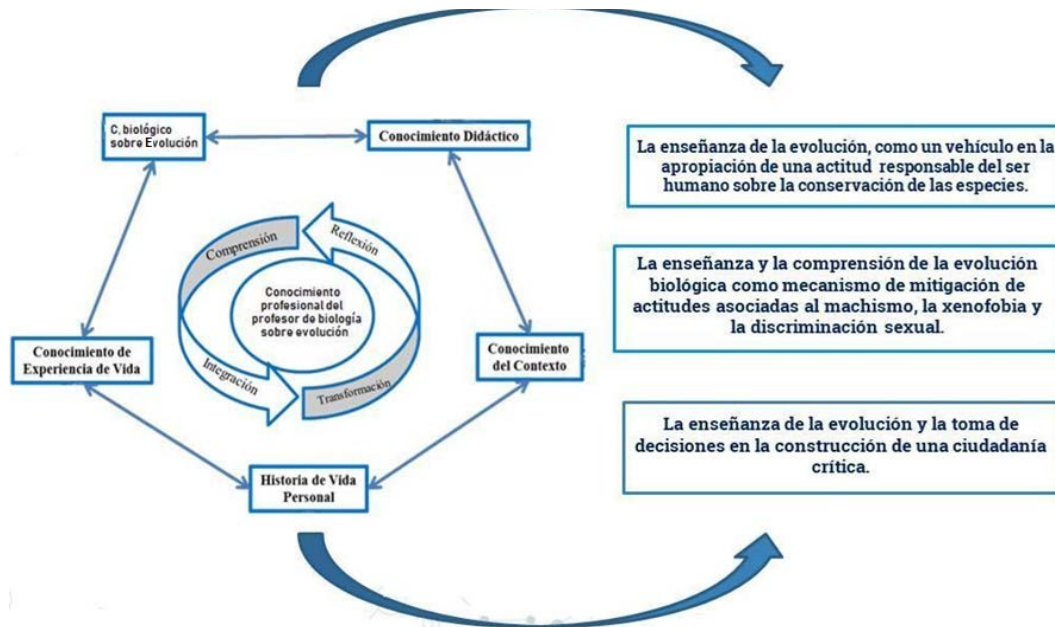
C. biológico sobre Evolución

Conocimiento Didáctico

Comprensión

Reflexión

Conocimiento profesional del profesor de biología sobre evolución

Integración

Transformación

Conocimiento de Experiencia de Vida

Conocimiento del Contexto

Historia de Vida Personal

La enseñanza de la evolución, como un vehículo en la apropiación de una actitud responsable del ser humano sobre la conservación de las especies.

La enseñanza y la comprensión de la evolución biológica como mecanismo de mitigación de actitudes asociadas al machismo, la xenofobia y la discriminación sexual.

La enseñanza de la evolución y la toma de decisiones en la construcción de una ciudadanía crítica.